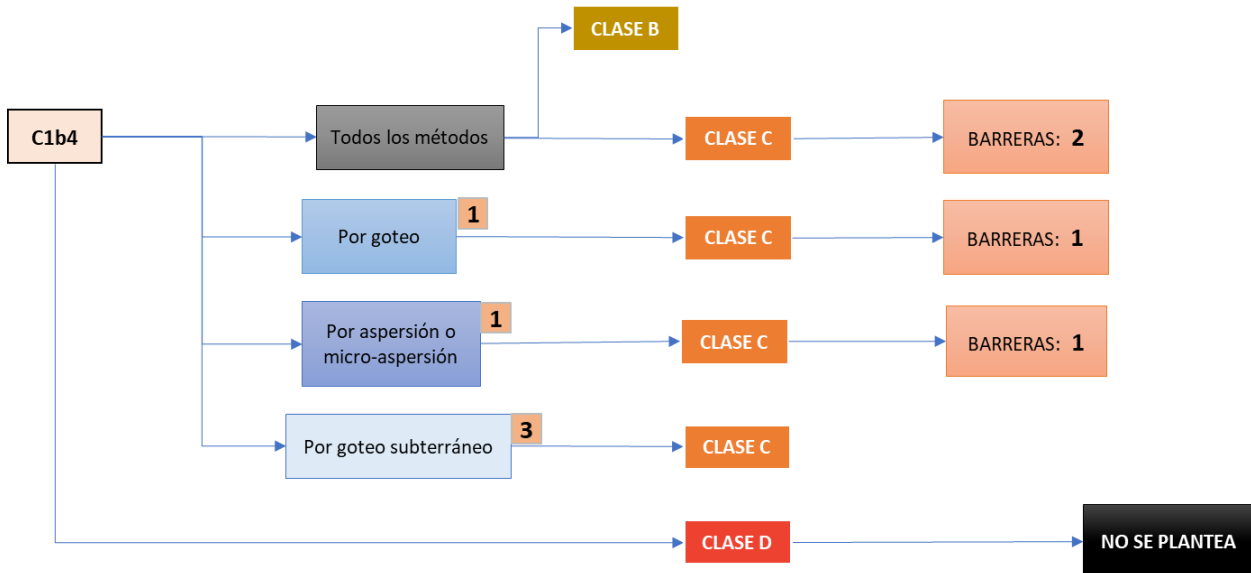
C1b4

Todos los métodos

CLASE B

CLASE C

BARRERAS: 2

Por goteo

1

CLASE C

BARRERAS: 1

Por aspersión o micro-aspersión

1

CLASE C

BARRERAS: 1

Por goteo subterráneo

3

CLASE C

CLASE D

NO SE PLANTEA